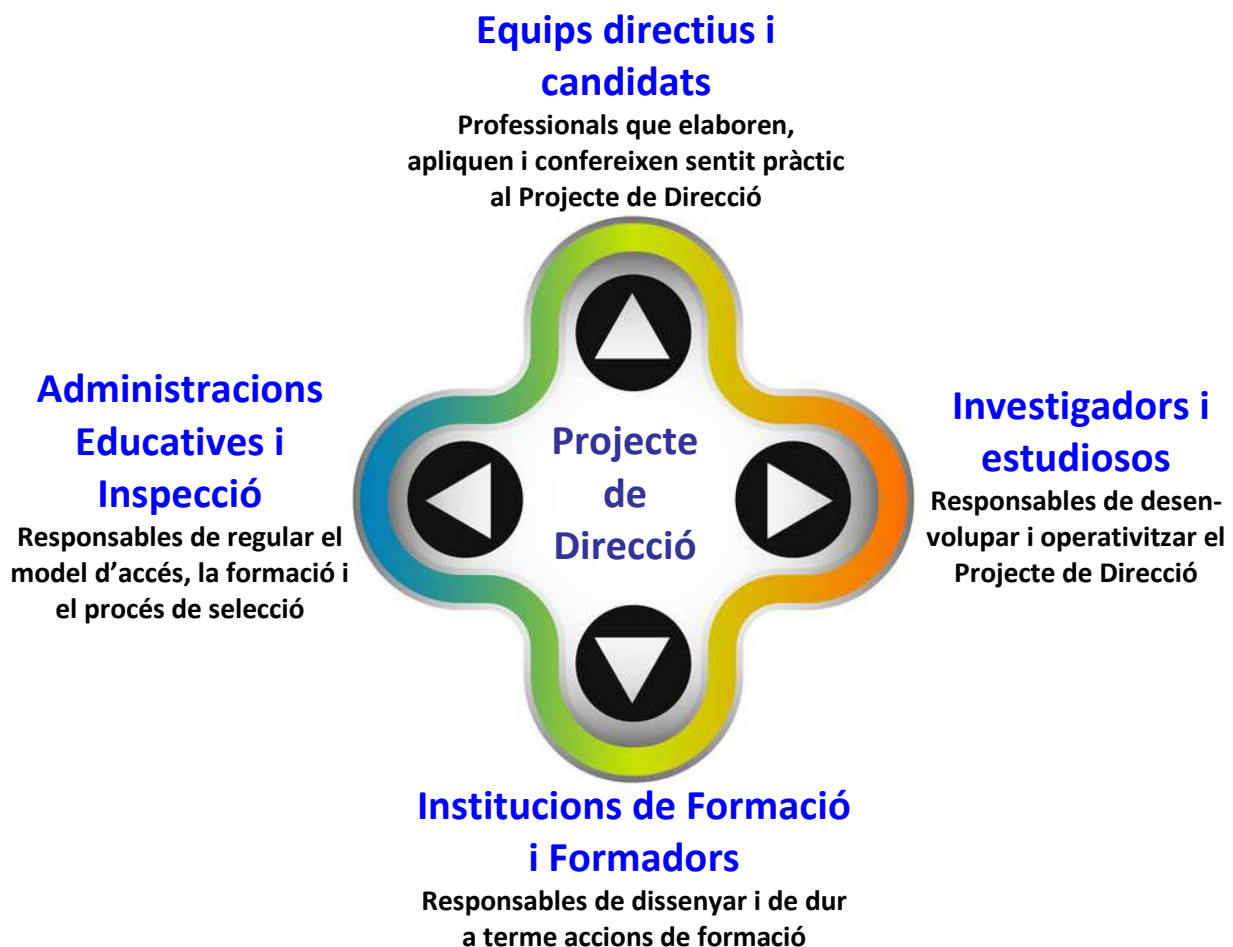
Equips directius i candidats

Professionals que elaboren, apliquen i confereixen sentit pràctic al Projecte de Direcció

Administracions Educatives i Inspecció

Responsables de regular el model d'accés, la formació i el procés de selecció

Projecte de Direcció

Investigadors i estudiosos

Responsables de desenvolupar i operativitzar el Projecte de Direcció

Institucions de Formació i Formadors

Responsables de dissenyar i de dur a terme accions de formació